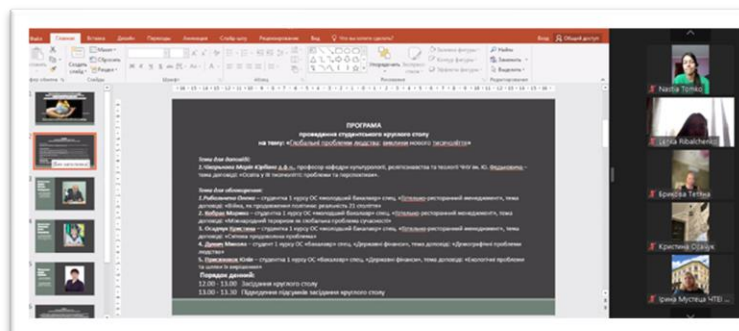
Файл Главная Вставка Дизайн Переходы Анимация Слайд-шоу Рецензирование Вид Что вы хотите сделать?

Вход Общий доступ

Вставить Создать слайд Разделы Шрифт Абзац Рисование Упорядочить Экспресс-стили Заливка фигуры Контур фигуры Эффекты фигуры Найти Заменить Выделить Буфер обмена Слайды Редактирование

ПРОГРАМА
проведення студентського круглого столу
на тему: «Глобальні проблеми людства: виклики нового тисячоліття»

Теми для доповіді:
1. Нікульнова Марія Юріївна д.е.н., професор кафедри культурології, релігієзнавства та теології ЧНУ ім. Ю. Федьковича – тема доповіді: «Освіта у XI тисячолітті: проблеми та перспективи».

Теми для обговорення:
1. Рибальченко Олена – студентка 1 курсу ОС «молодший бакалавр» спец. «Готельно-ресторанний менеджмент», тема доповіді: «Війна, як продовження політики: реальність 21 століття»
2. Бобрик Марина – студентка 1 курсу ОС «молодший бакалавр» спец. «Готельно-ресторанний менеджмент», тема доповіді: «Міжнародний тероризм як глобальна проблема сучасності»
3. Осадчук Христина – студентка 1 курсу ОС «молодший бакалавр» спец. «Готельно-ресторанний менеджмент», тема доповіді: «Світова продовольча проблема»
4. Думич Микола – студент 1 курсу ОС «Бакалавр» спец. «Державні фінанси», тема доповіді: «Демографічні проблеми людства»
5. Приходько Юлія – студентка 1 курсу ОС «Бакалавр» спец. «Державні фінанси», тема доповіді: «Екологічні проблеми та шляхи їх вирішення»

Порядок денний:
12.00 - 13.00 Засідання круглого столу
13.00 - 13.30 Підведення підсумків засідання круглого столу

Nadia Tomko
Lenka Ribalchenko
Бриєва Тетяна
Кристина Осадчук
Ірина Мустеця ЧТЕІ